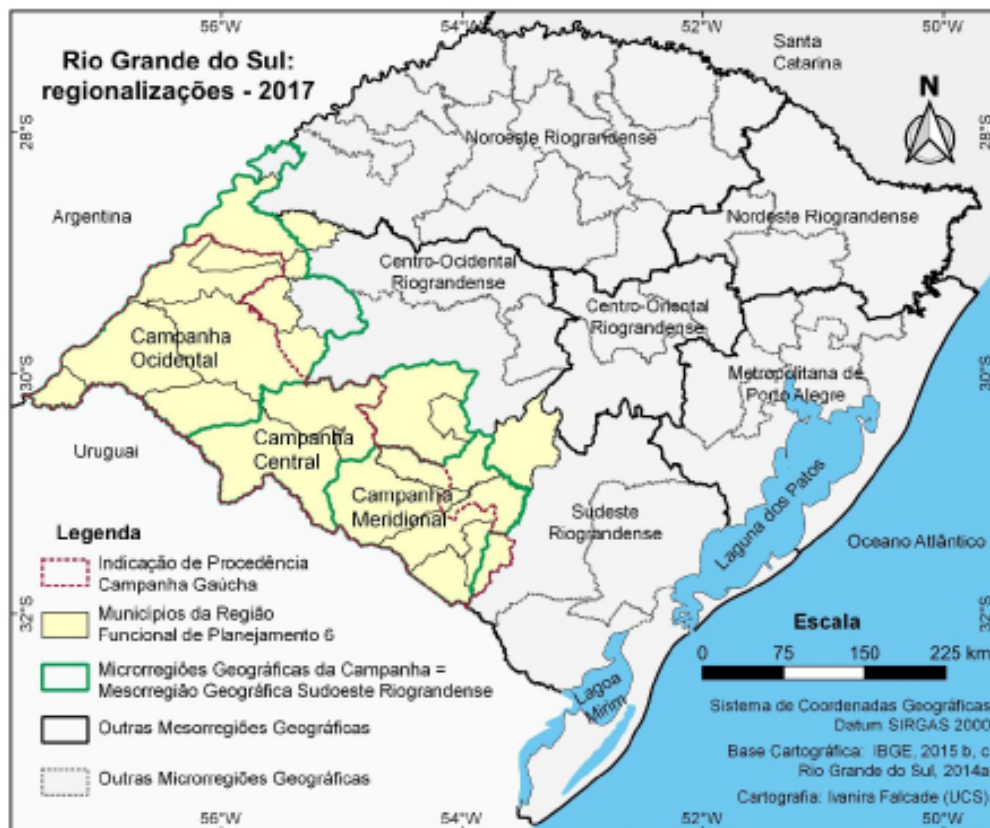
56°W 54°W 52°W 50°W

Rio Grande do Sul: regionalizações - 2017

Santa Catarina

N

28°S 28°S

Noroeste Riograndense

Argentina

Nordeste Riograndense

Centro-Ocidental Riograndense

Centro-Oriental Riograndense

Campanha Ocidental

30°S 30°S

Metropolitana de Porto Alegre

Uruguai

Campanha Central

Campanha Meridional

Legenda

Indicação de Procedência Campanha Gaúcha

Municípios da Região Funcional de Planejamento 6

Microrregiões Geográficas da Campanha = Mesorregião Geográfica Sudoeste Riograndense

Outras Mesorregiões Geográficas

Outras Microrregiões Geográficas

Sudeste Riograndense

Laguna dos Patos

Oceano Atlântico

32°S 32°S

Escala

0 75 150 225 km

Lagoa Mirim

Sistema de Coordenadas Geográficas Datum SIRGAS 2000

Base Cartográfica: IBGE, 2015 b, c; Rio Grande do Sul, 2014a

Cartografia: Ivanira Falcade (UCS)

56°W 54°W 52°W 50°W